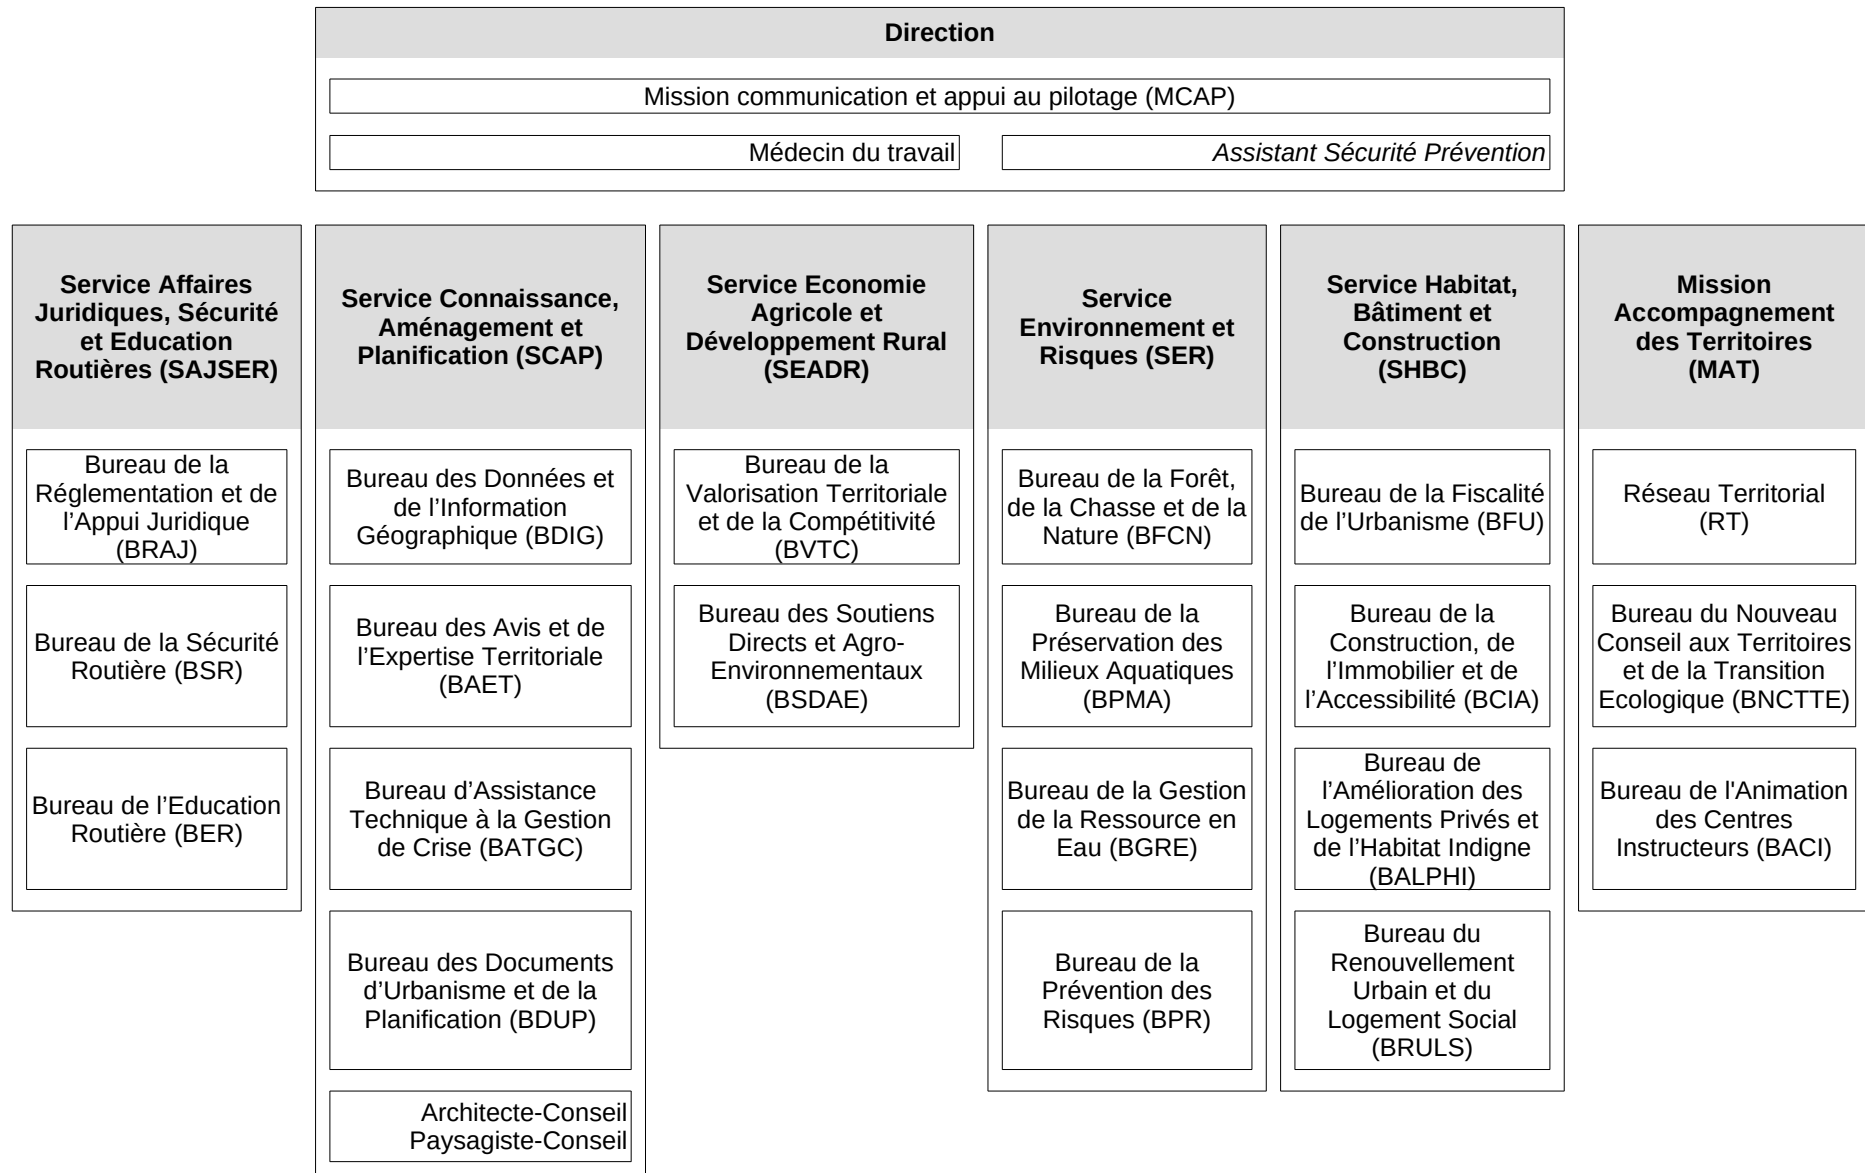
**Direction**

Mission communication et appui au pilotage (MCAP)

Médecin du travail

*Assistant Sécurité Prévention*

**Service Affaires Juridiques, Sécurité et Education Routières (SAJSER)**

Bureau de la Réglementation et de l'Appui Juridique (BRAJ)

Bureau de la Sécurité Routière (BSR)

Bureau de l'Education Routière (BER)

**Service Connaissance, Aménagement et Planification (SCAP)**

Bureau des Données et de l'Information Géographique (BDIG)

Bureau des Avis et de l'Expertise Territoriale (BAET)

Bureau d'Assistance Technique à la Gestion de Crise (BATGC)

Bureau des Documents d'Urbanisme et de la Planification (BDUP)

Architecte-Conseil
Paysagiste-Conseil

**Service Economie Agricole et Développement Rural (SEADR)**

Bureau de la Valorisation Territoriale et de la Compétitivité (BVTC)

Bureau des Soutiens Directs et Agro-Environnementaux (BSDAE)

**Service Environnement et Risques (SER)**

Bureau de la Forêt, de la Chasse et de la Nature (BFCN)

Bureau de la Préservation des Milieux Aquatiques (BPMA)

Bureau de la Gestion de la Ressource en Eau (BGRE)

Bureau de la Prévention des Risques (BPR)

**Service Habitat, Bâtiment et Construction (SHBC)**

Bureau de la Fiscalité de l'Urbanisme (BFU)

Bureau de la Construction, de l'Immobilier et de l'Accessibilité (BCIA)

Bureau de l'Amélioration des Logements Privés et de l'Habitat Indigne (BALPHI)

Bureau du Renouvellement Urbain et du Logement Social (BRULS)

**Mission Accompagnement des Territoires (MAT)**

Réseau Territorial (RT)

Bureau du Nouveau Conseil aux Territoires et de la Transition Ecologique (BNCTTE)

Bureau de l'Animation des Centres Instructeurs (BACI)